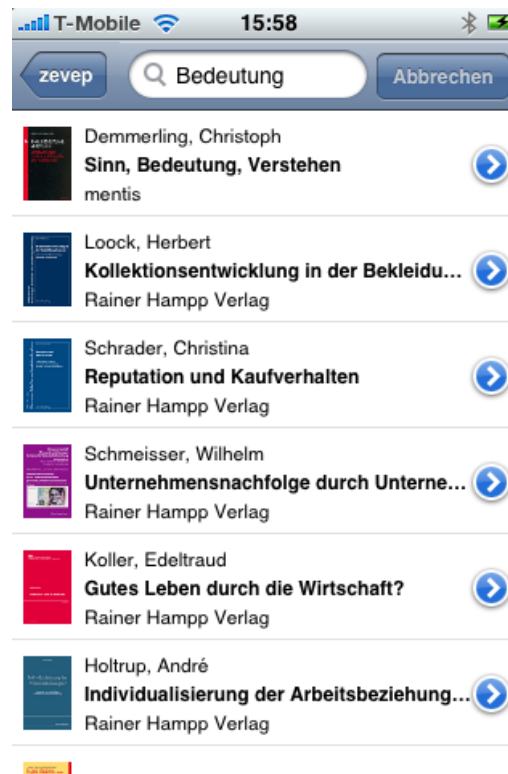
T-Mobile 15:58

zevep Bedeutung Abbrechen

Demmerling, Christoph
Sinn, Bedeutung, Verstehen
mentis

Loock, Herbert
Kollektionsentwicklung in der Bekleidu...
Rainer Hampp Verlag

Schrader, Christina
Reputation und Kaufverhalten
Rainer Hampp Verlag

Schmeisser, Wilhelm
Unternehmensnachfolge durch Unterne...
Rainer Hampp Verlag

Koller, Edeltraud
Gutes Leben durch die Wirtschaft?
Rainer Hampp Verlag

Holtrup, André
Individualisierung der Arbeitsbeziehung...
Rainer Hampp Verlag